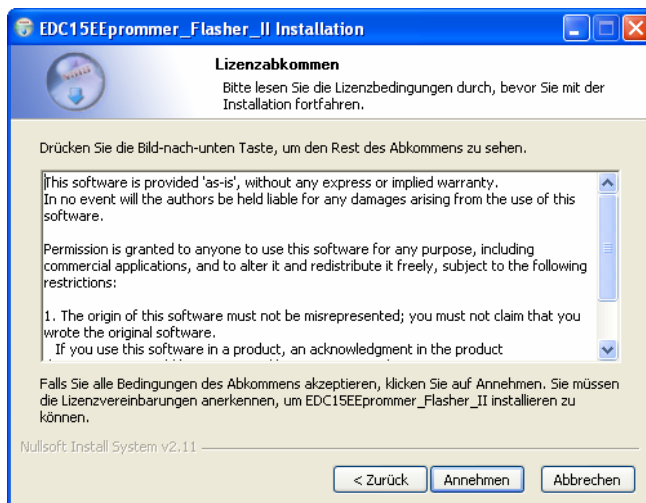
EDC15EEprommer_Flasher_II Installation

Lizenzabkommen

Bitte lesen Sie die Lizenzbedingungen durch, bevor Sie mit der Installation fortfahren.

Drücken Sie die Bild-nach-unten Taste, um den Rest des Abkommens zu sehen.

This software is provided 'as-is', without any express or implied warranty. In no event will the authors be held liable for any damages arising from the use of this software.

Permission is granted to anyone to use this software for any purpose, including commercial applications, and to alter it and redistribute it freely, subject to the following restrictions:

1. The origin of this software must not be misrepresented; you must not claim that you wrote the original software.
If you use this software in a product, an acknowledgment in the product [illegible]

Falls Sie alle Bedingungen des Abkommens akzeptieren, klicken Sie auf Annehmen. Sie müssen die Lizenzvereinbarungen anerkennen, um EDC15EEprommer_Flasher_II installieren zu können.

Nullsoft Install System v2.11

< Zurück | Annehmen | Abbrechen